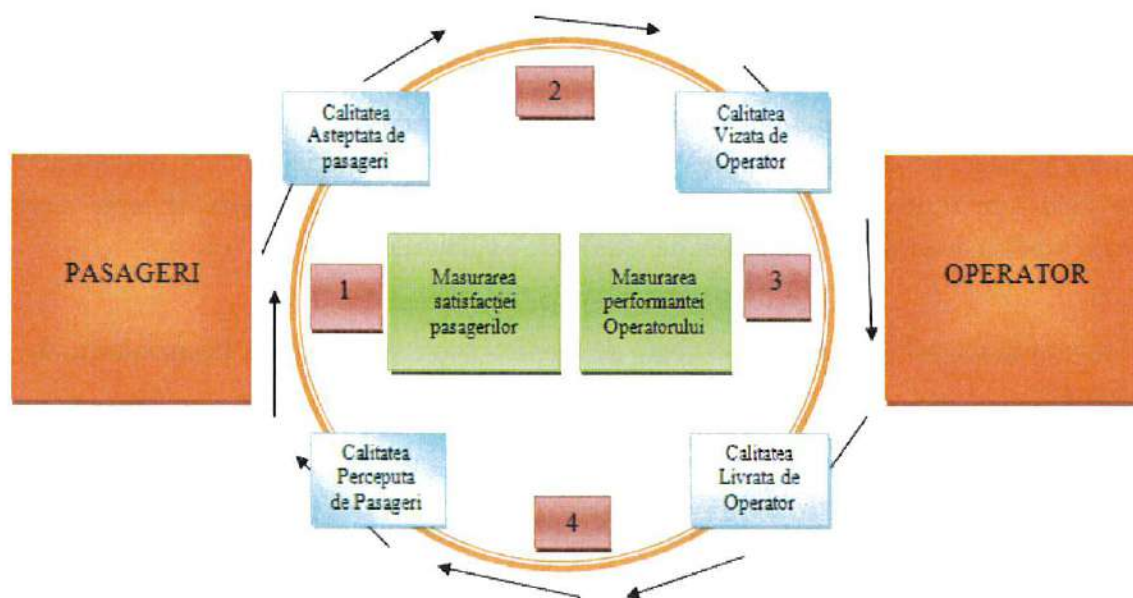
2

Calitatea Asteptata de pasageri

Calitatea Vizata de Operator

PASAGERI

1

Masurarea satisfacției pasagerilor

Masurarea performantei Operatorului

3

OPERATOR

Calitatea Perceputa de Pasageri

Calitatea Livrata de Operator

4